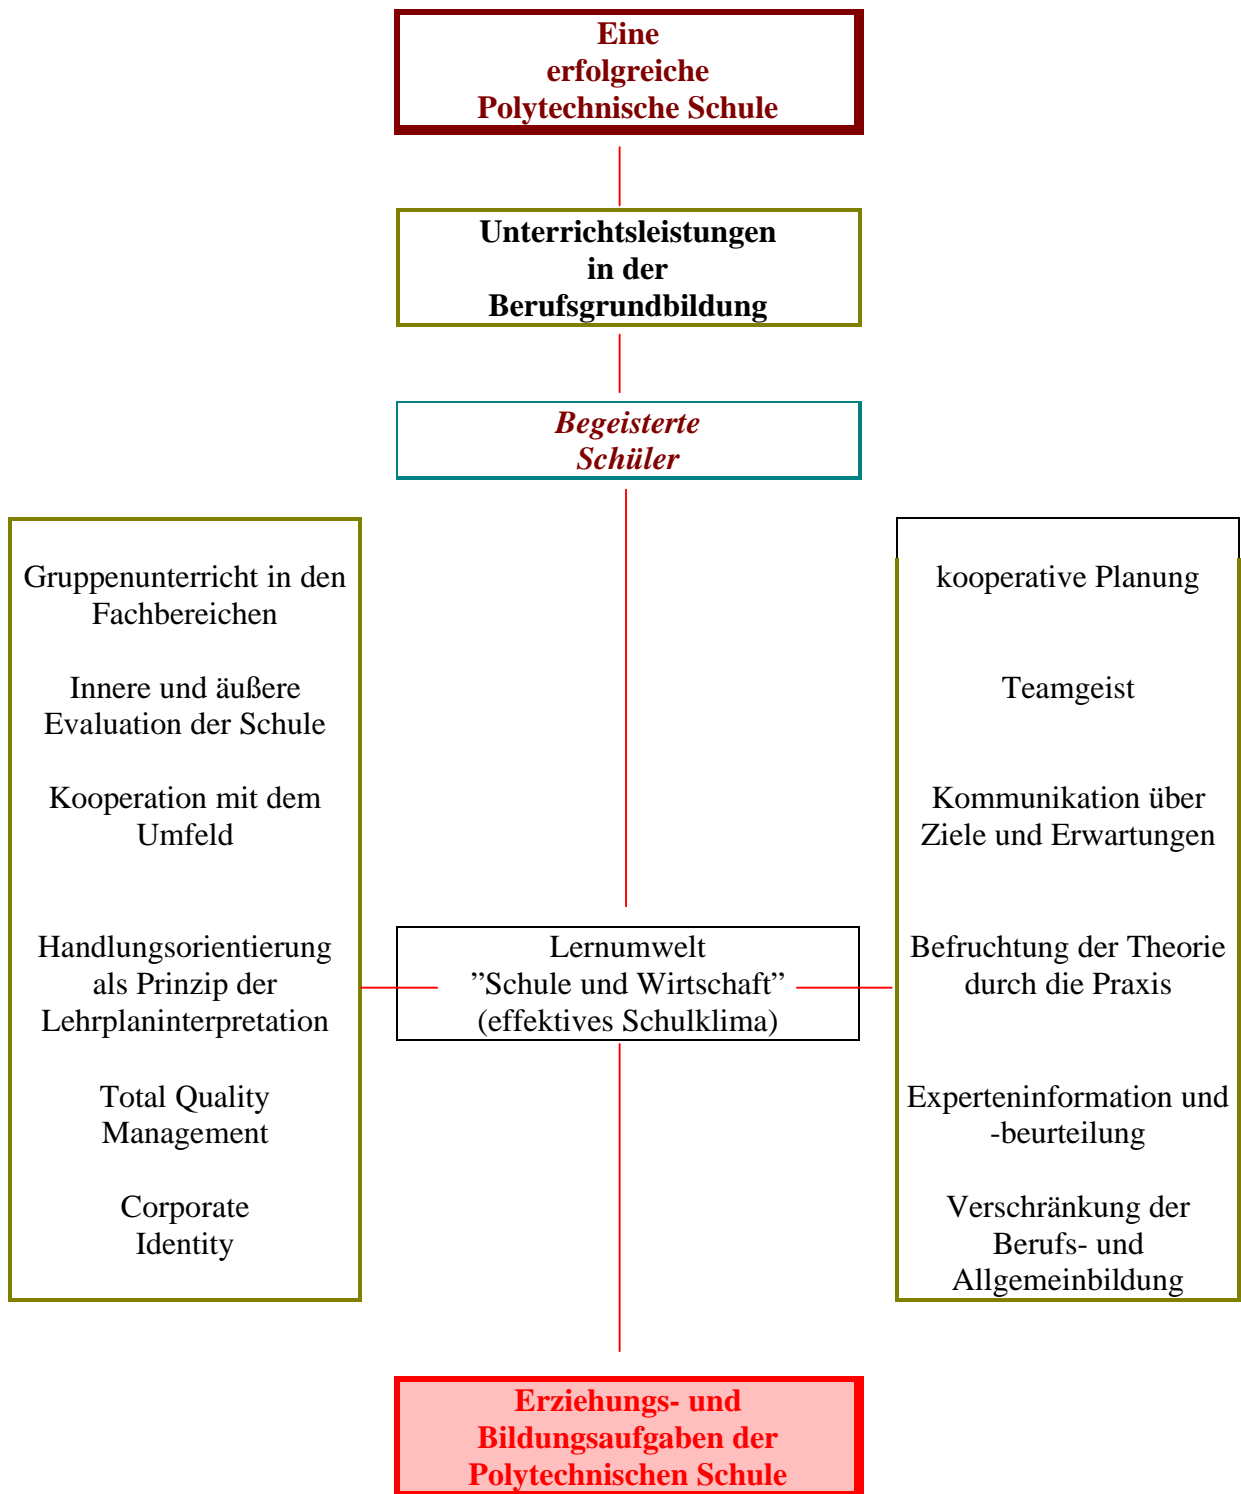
Eine erfolgreiche Polytechnische Schule

Unterrichtsleistungen in der Berufsgrundbildung

Begeisterte Schüler

Gruppenunterricht in den Fachbereichen

Innere und äußere Evaluation der Schule

Kooperation mit dem Umfeld

Handlungsorientierung als Prinzip der Lehrplaninterpretation

Total Quality Management

Corporate Identity

Lernumwelt ”Schule und Wirtschaft” (effektives Schulklima)

kooperative Planung

Teamgeist

Kommunikation über Ziele und Erwartungen

Befruchtung der Theorie durch die Praxis

Experteninformation und -beurteilung

Verschränkung der Berufs- und Allgemeinbildung

Erziehungs- und Bildungsaufgaben der Polytechnischen Schule